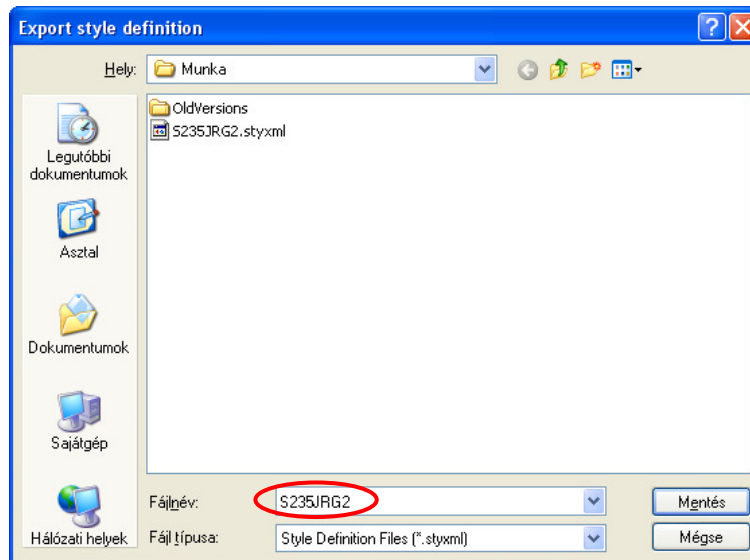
Export style definition

Hely: Munka

OldVersions
S235JRG2.styxml

Legutóbbi dokumentumok

Asztal

Dokumentumok

Sajátgép

Hálózati helyek

Fájlnév: S235JRG2

Fájl típusa: Style Definition Files (*.styxml)

Mentés

Mégse